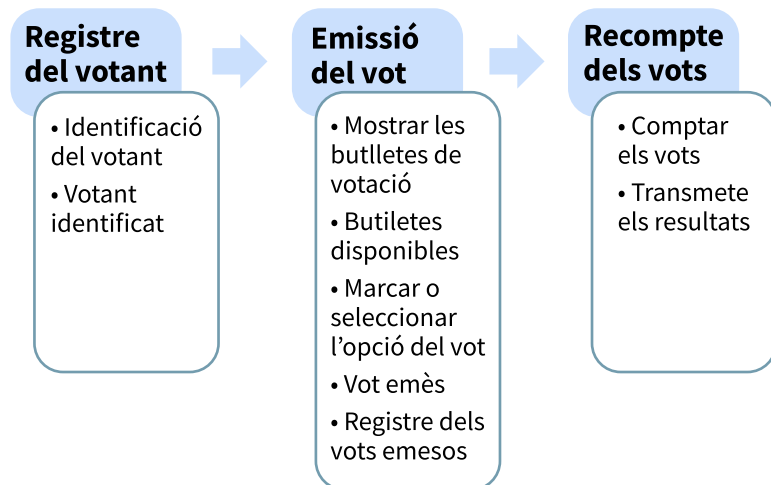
Registre del votant

• Identificació del votant
• Votant identificat

Emissió del vot

• Mostrar les butlletes de votació
• Butiletes disponibles
• Marcar o seleccionar l'opció del vot
• Vot emès
• Registre dels vots emesos

Recompte dels vots

• Comptar els vots
• Transmete els resultats